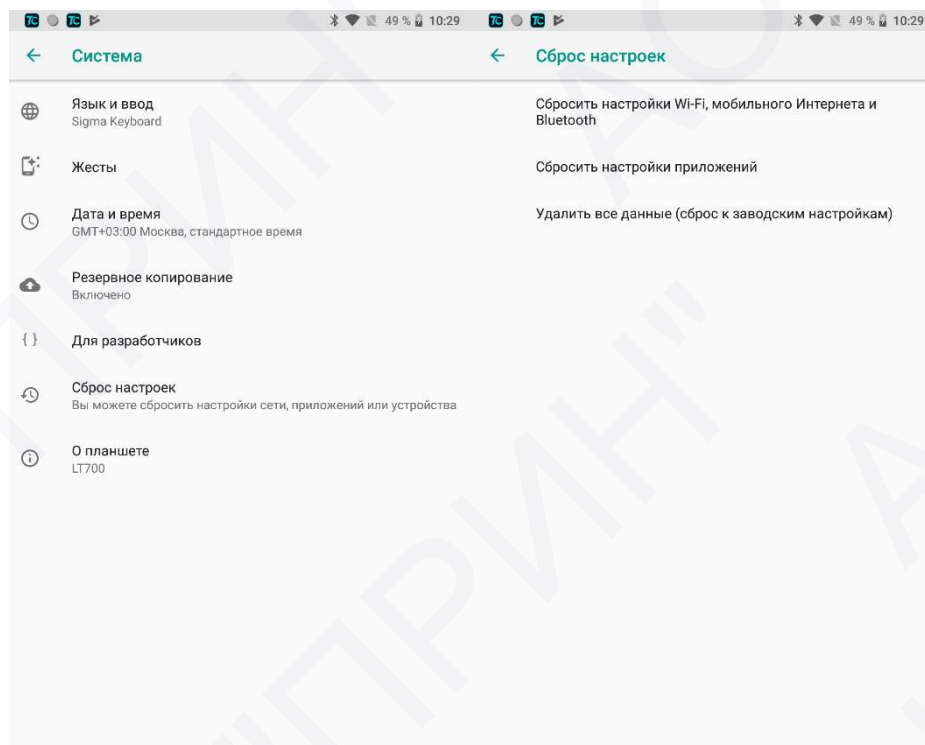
49 % 10:29

Система

Язык и ввод
Sigma Keyboard

Жесты

Дата и время
GMT+03:00 Москва, стандартное время

Резервное копирование
Включено

Для разработчиков

Сброс настроек
Вы можете сбросить настройки сети, приложений или устройства

О планшете
LT700

49 % 10:29

Сброс настроек

Сбросить настройки Wi-Fi, мобильного Интернета и Bluetooth

Сбросить настройки приложений

Удалить все данные (сброс к заводским настройкам)